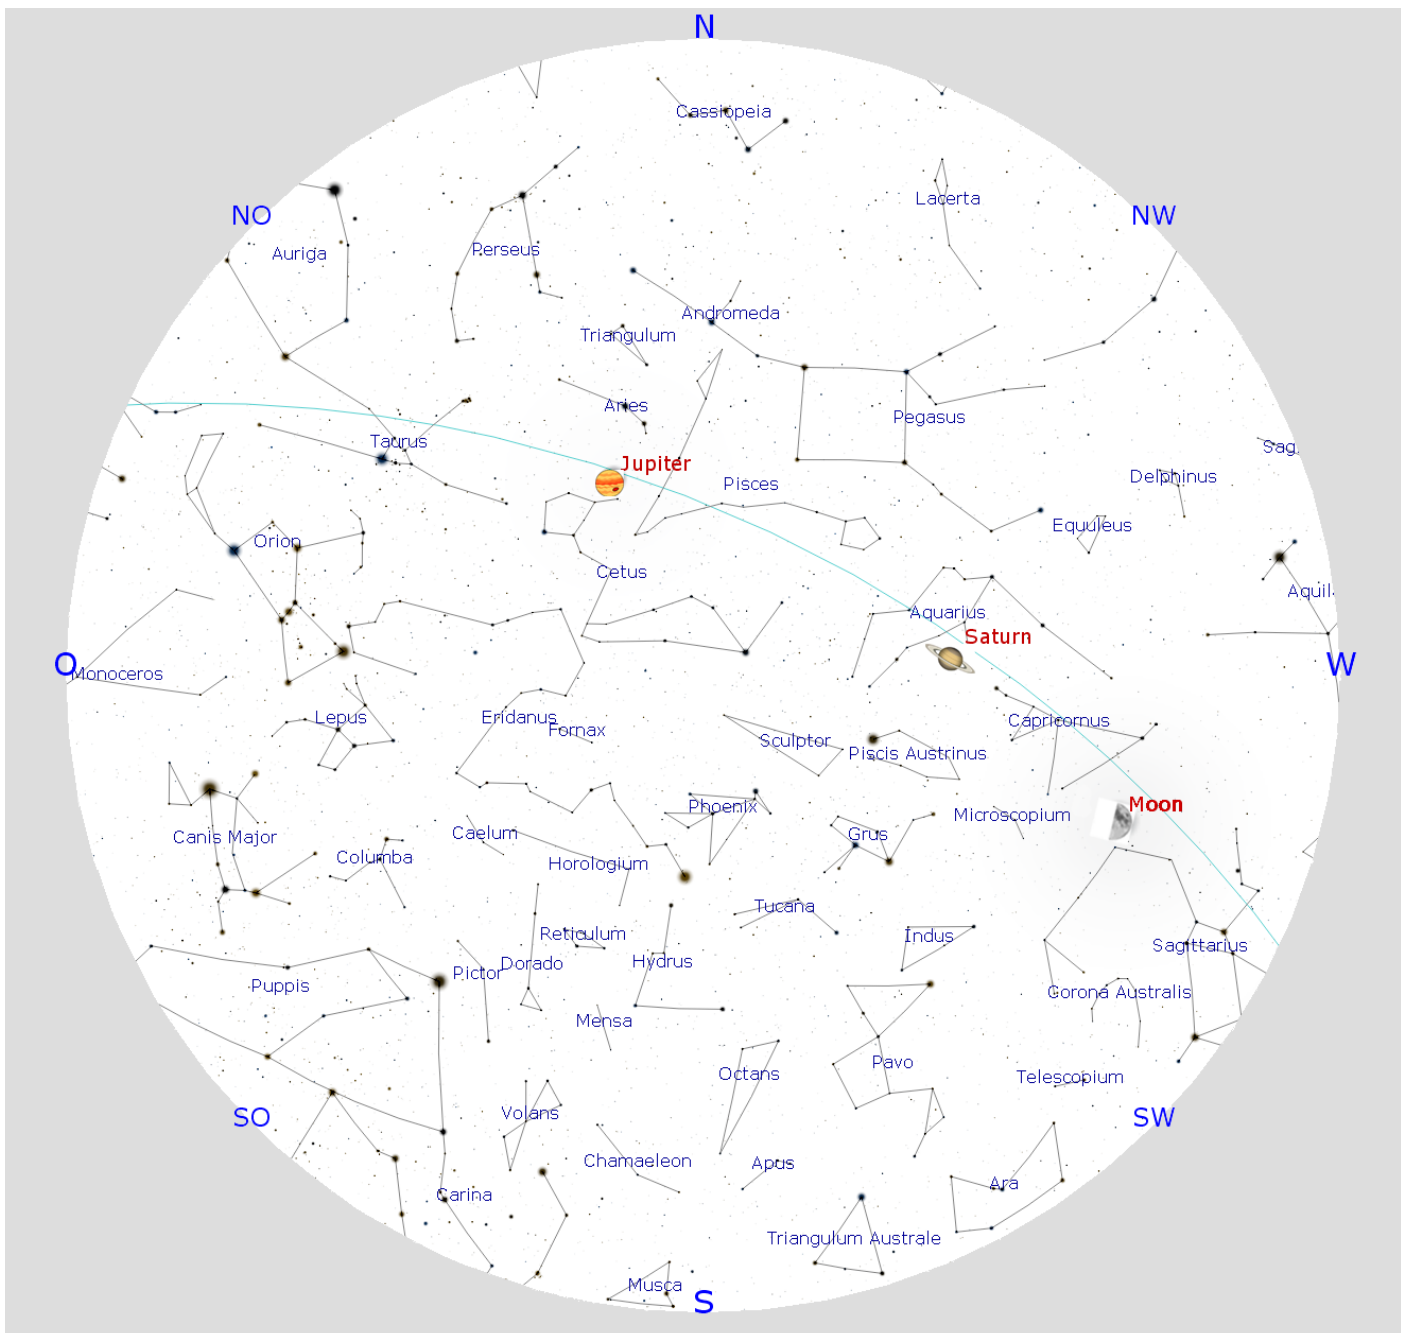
N

Cassiopeia

NO

NW

Lacerta

Auriga

Perseus

Andromeda

Triangulum

Pegasus

Aries

Taurus

Sag

Jupiter

Delphinus

Pisces

Equuleus

Orion

Cetus

Aquil

Aquarius

Saturn

O

Monoceros

W

Lepus

Eridanus

Fornax

Capricornus

Sculptor

Piscis Austrinus

Moon

Phoenix

Microscopium

Canis Major

Caelum

Grus

Columba

Horologium

Tucana

Reticulum

Indus

Sagittarius

Pictor

Dorado

Hydrus

Puppis

Corona Australis

Mensa

Pavo

Octans

Telescopium

SO

SW

Volans

Chamaeleon

Apus

Carina

Ara

Triangulum Australe

Musca

S